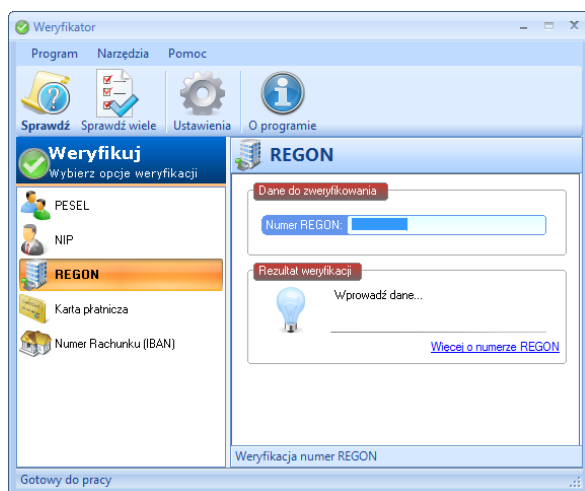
Weryfikator

Program Narzędzia Pomoc

Sprawdź Sprawdź wiele Ustawienia O programie

Weryfikuj
Wybierz opcje weryfikacji

PESEL

NIP

REGON

Karta płatnicza

Numer Rachunku (IBAN)

REGON

Dane do zweryfikowania

Numer REGON:

Rezultat weryfikacji

Wprowadź dane...

Więcej o numerze REGON

Weryfikacja numer REGON

Gotowy do pracy